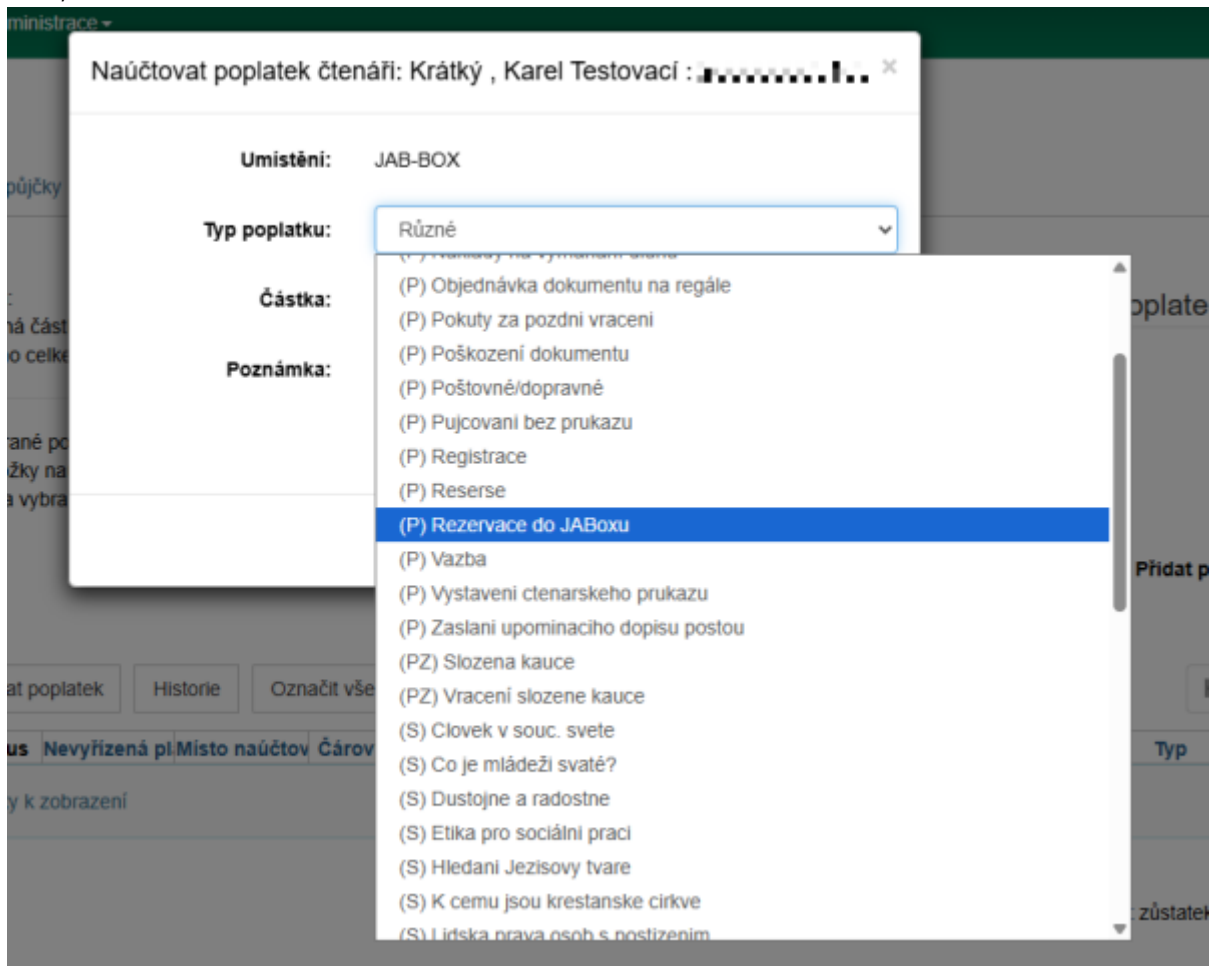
ministrace ▾

Naúčtovat poplatek čtenáři: Krátký , Karel Testovací : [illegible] ×

Umístění: JAB-BOX

Typ poplatku: Různé

Částka:

Poznámka:

půjčky

ná část
o celke

rané po
žky na
a vybra

poplate

Přidat p

(P) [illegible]
(P) Objednávka dokumentu na regále
(P) Pokuty za pozdni vraceni
(P) Poškození dokumentu
(P) Poštovné/dopravné
(P) Pujcovani bez prukazu
(P) Registrace
(P) Reserse
(P) Rezervace do JABoxu
(P) Vazba
(P) Vystaveni ctenarskeho prukazu
(P) Zaslani upominaciho dopisu postou
(PZ) Slozena kauce
(PZ) Vracení slozene kauce
(S) Clovek v souc. svete
(S) Co je mládeži svaté?
(S) Dustojne a radostne
(S) Etika pro sociálni praci
(S) Hledani Jezisovy tvare
(S) K cemu jsou krestanske cirkve
(S) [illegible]

at poplatek | Historie | Označit vše

us | Nevyřízená pl | Místo naúčtov | Čárov | Typ

y k zobrazení

zůstatek